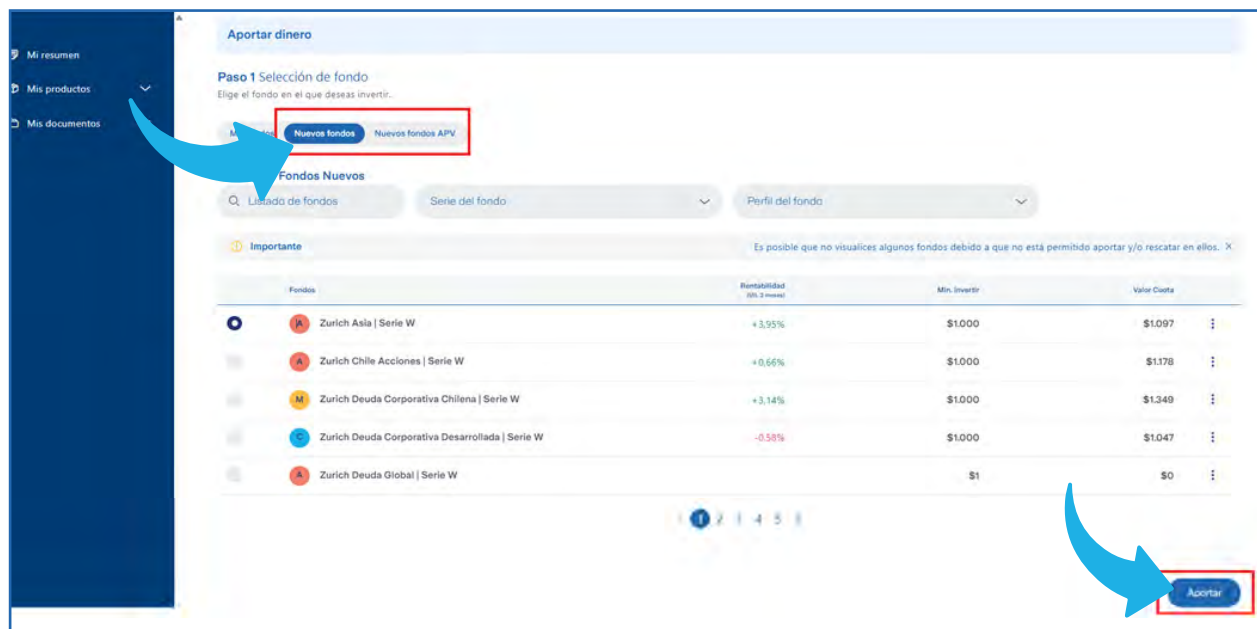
Mi resumen
Mis productos
Mis documentos

Aportar dinero

Paso 1 Selección de fondo
Elige el fondo en el que deseas invertir.

M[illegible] Nuevos fondos Nuevos fondos APV

Fondos Nuevos

Listado de fondos
Serie del fondo
Perfil del fondo

Importante
Es posible que no visualices algunos fondos debido a que no está permitido aportar y/o rescatar en ellos. ×

| | Fondos | Rentabilidad (últ. 3 meses) | Min. invertir | Valor Cuota | |
|---|---|---|---|---|---|
| | A Zurich Asia \| Serie W | +3,95% | $1.000 | $1.097 | ⋮ |
| | A Zurich Chile Acciones \| Serie W | +0,66% | $1.000 | $1.178 | ⋮ |
| | M Zurich Deuda Corporativa Chilena \| Serie W | +3,14% | $1.000 | $1.349 | ⋮ |
| | C Zurich Deuda Corporativa Desarrollada \| Serie W | -0,58% | $1.000 | $1.047 | ⋮ |
| | A Zurich Deuda Global \| Serie W | | $1 | $0 | ⋮ |

1 2 3 4 5

Aportar